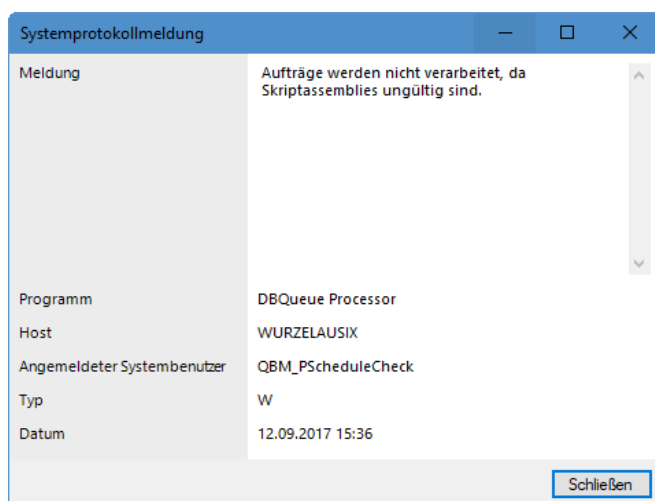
Systemprotokollmeldung

Meldung

Aufträge werden nicht verarbeitet, da Skriptassemblies ungültig sind.

Programm

DBQueue Processor

Host

WURZELAUSIX

Angemeldeter Systembenutzer

QBM_PScheduleCheck

Typ

W

Datum

12.09.2017 15:36

Schließen